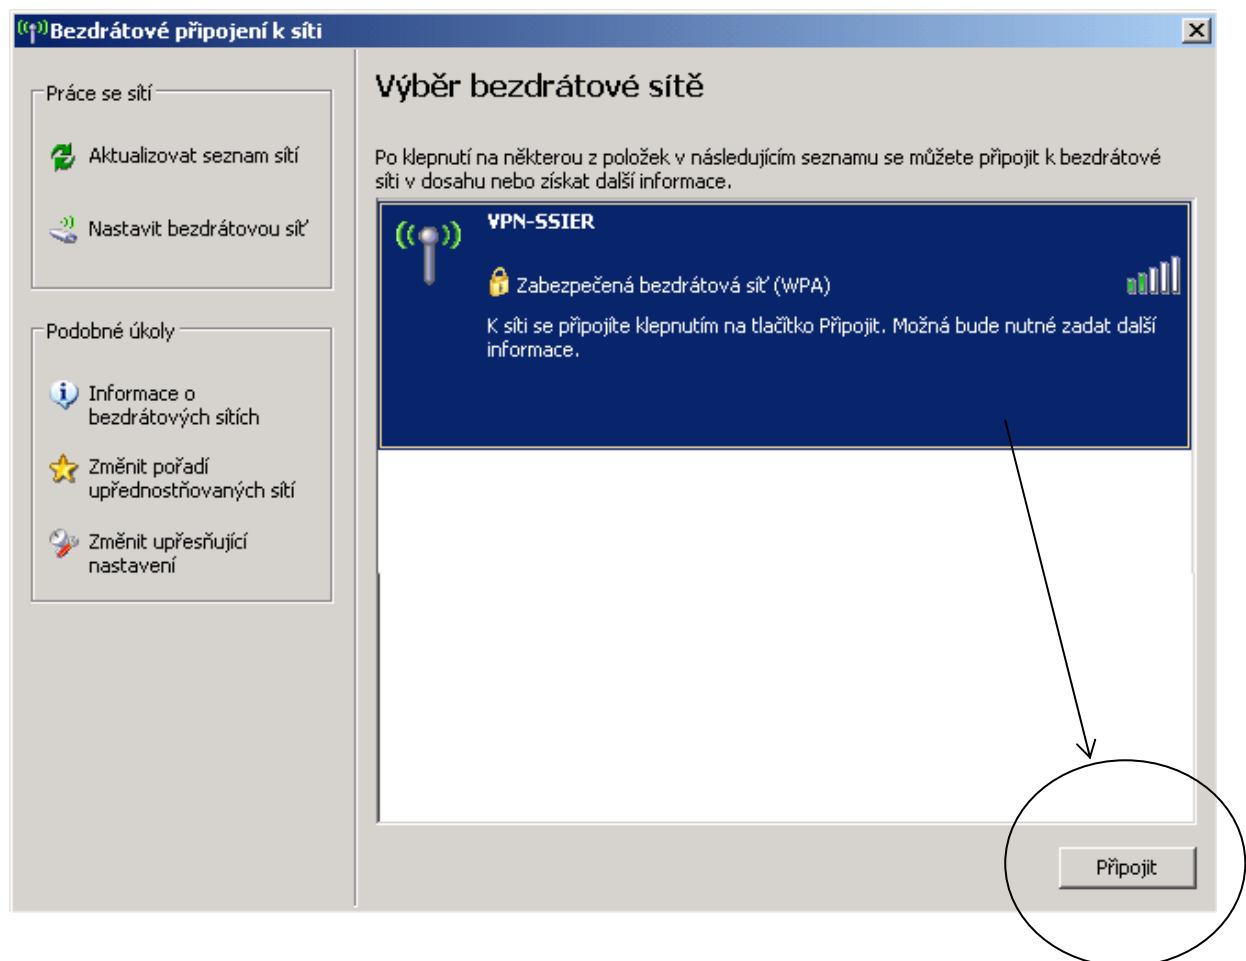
Bezdrátové připojení k síti

Práce se sítí

Aktualizovat seznam sítí

Nastavit bezdrátovou síť

Podobné úkoly

Informace o bezdrátových sítích

Změnit pořadí upřednostňovaných sítí

Změnit upřesňující nastavení

Výběr bezdrátové sítě

Po klepnutí na některou z položek v následujícím seznamu se můžete připojit k bezdrátové síti v dosahu nebo získat další informace.

VPN-SSIER

Zabezpečená bezdrátová síť (WPA)

K síti se připojíte klepnutím na tlačítko Připojit. Možná bude nutné zadat další informace.

Připojit